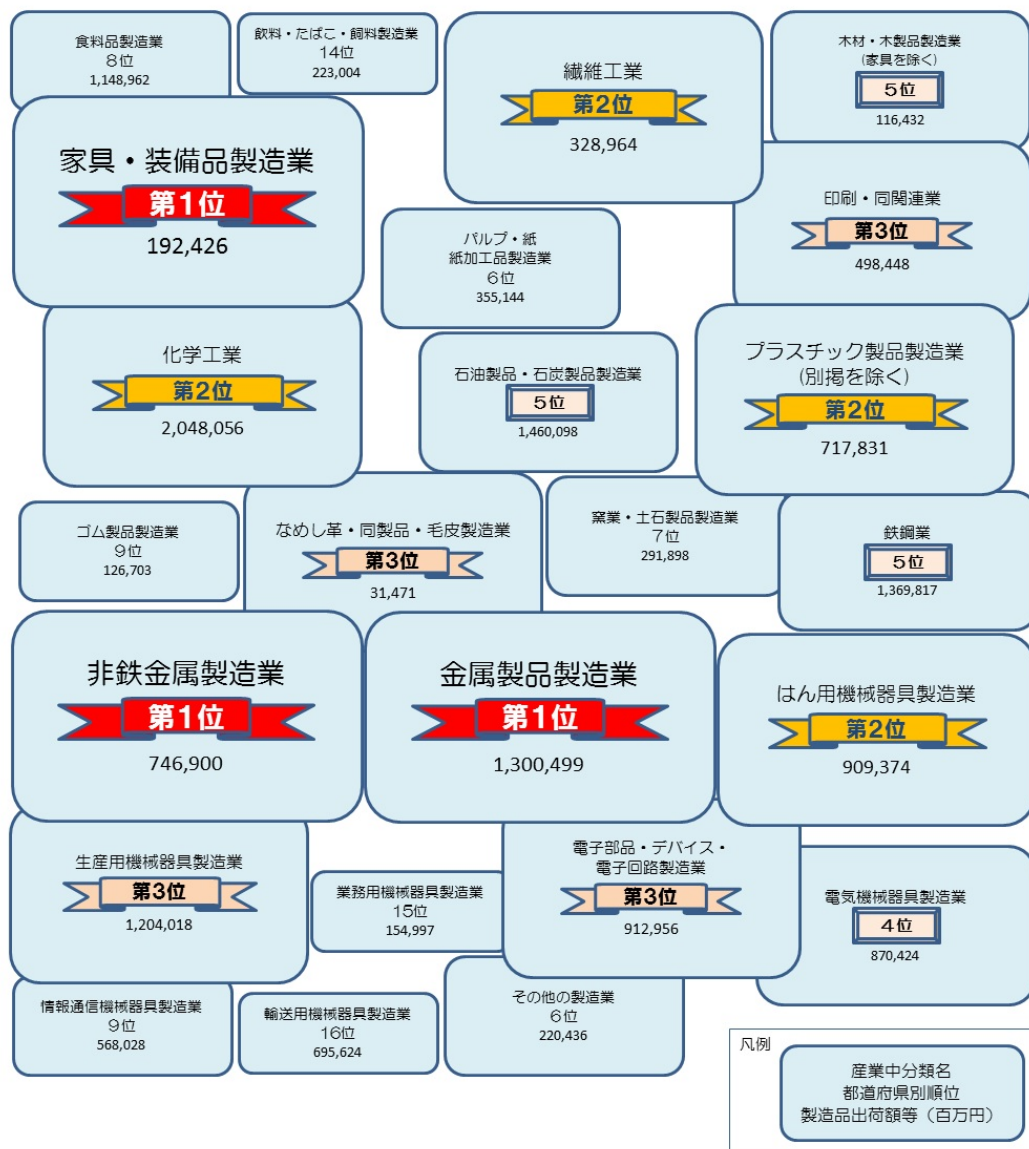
食料品製造業
8位
1,148,962

飲料・たばこ・飼料製造業
14位
223,004

繊維工業
第2位
328,964

木材・木製品製造業
(家具を除く)
5位
116,432

家具・装備品製造業
第1位
192,426

パルプ・紙
紙加工品製造業
6位
355,144

印刷・同関連業
第3位
498,448

化学工業
第2位
2,048,056

石油製品・石炭製品製造業
5位
1,460,098

プラスチック製品製造業
(別掲を除く)
第2位
717,831

ゴム製品製造業
9位
126,703

なめし革・同製品・毛皮製造業
第3位
31,471

窯業・土石製品製造業
7位
291,898

鉄鋼業
5位
1,369,817

非鉄金属製造業
第1位
746,900

金属製品製造業
第1位
1,300,499

はん用機械器具製造業
第2位
909,374

生産用機械器具製造業
第3位
1,204,018

業務用機械器具製造業
15位
154,997

電子部品・デバイス・
電子回路製造業
第3位
912,956

電気機械器具製造業
4位
870,424

情報通信機械器具製造業
9位
568,028

輸送用機械器具製造業
16位
695,624

その他の製造業
6位
220,436

凡例
産業中分類名
都道府県別順位
製造品出荷額等(百万円)